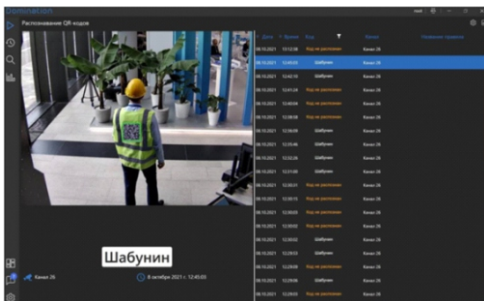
Распознавание QR-кодов

Шабунин

Канал 26

8 октября 2021 г. 12:45:03

| Дата | Время | Код | Канал | Название правила |
|---|---|---|---|---|
| 08.10.2021 | 13:12:08 | Код не распознан | Канал 26 | |
| 08.10.2021 | 12:45:03 | Шабунин | Канал 26 | |
| 08.10.2021 | 12:42:19 | Шабунин | Канал 26 | |
| 08.10.2021 | 12:41:24 | Шабунин | Канал 26 | |
| 08.10.2021 | 12:40:04 | Код не распознан | Канал 26 | |
| 08.10.2021 | 12:38:08 | Шабунин | Канал 26 | |
| 08.10.2021 | 12:36:08 | Шабунин | Канал 26 | |
| 08.10.2021 | 12:35:46 | Шабунин | Канал 26 | |
| 08.10.2021 | 12:32:28 | Шабунин | Канал 26 | |
| 08.10.2021 | 12:31:00 | Шабунин | Канал 26 | |
| 08.10.2021 | 12:30:51 | Код не распознан | Канал 26 | |
| 08.10.2021 | 12:30:15 | Код не распознан | Канал 26 | |
| 08.10.2021 | 12:30:05 | Код не распознан | Канал 26 | |
| 08.10.2021 | 12:30:03 | Код не распознан | Канал 26 | |
| 08.10.2021 | 12:30:02 | Шабунин | Канал 26 | |
| 08.10.2021 | 12:29:53 | Код не распознан | Канал 26 | |
| 08.10.2021 | 12:29:10 | Шабунин | Канал 26 | |
| 08.10.2021 | 12:29:09 | Код не распознан | Канал 26 | |
| 08.10.2021 | 12:29:03 | Шабунин | Канал 26 | |